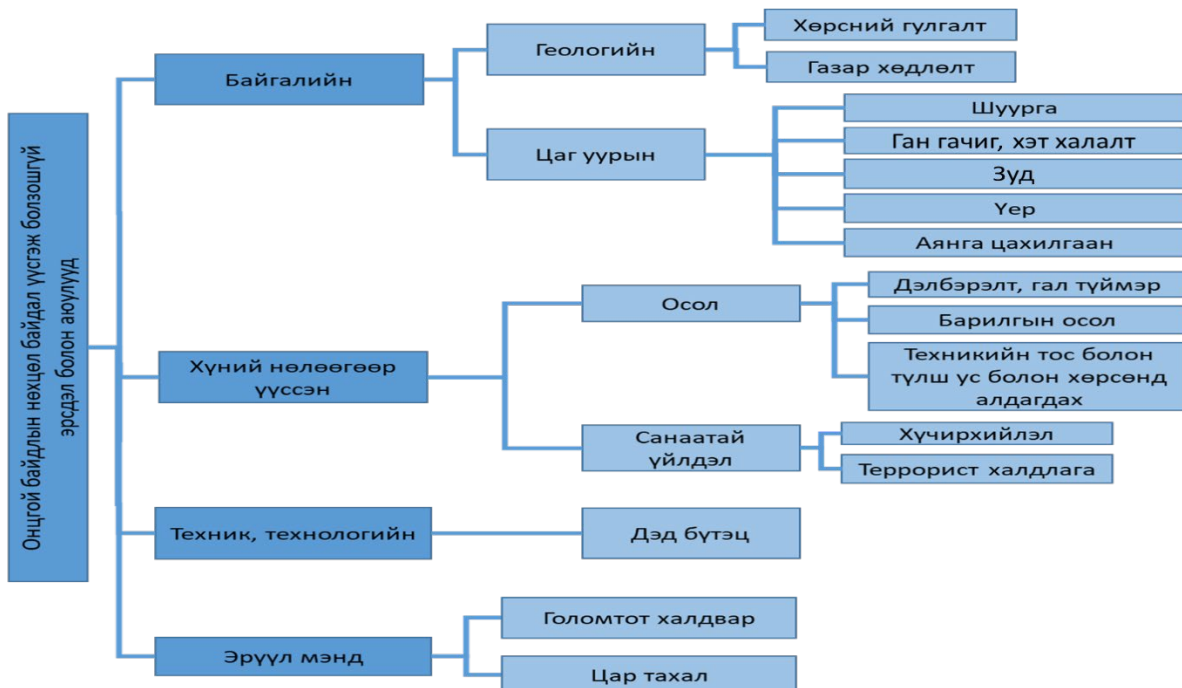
Онцгой байдлын нөхцөл байдал үүсгэж болзошгүй эрсдэл болон аюулууд

Байгалийн

Геологийн

Хөрсний гулгалт

Газар хөдлөлт

Цаг уурын

Шуурга

Ган гачиг, хэт халалт

Зуд

Үер

Аянга цахилгаан

Хүний нөлөөгөөр үүссэн

Осол

Дэлбэрэлт, гал түймэр

Барилгын осол

Техникийн тос болон түлш ус болон хөрсөнд алдагдах

Санаатай үйлдэл

Хүчирхийлэл

Террорист халдлага

Техник, технологийн

Дэд бүтэц

Эрүүл мэнд

Голомтот халдвар

Цар тахал